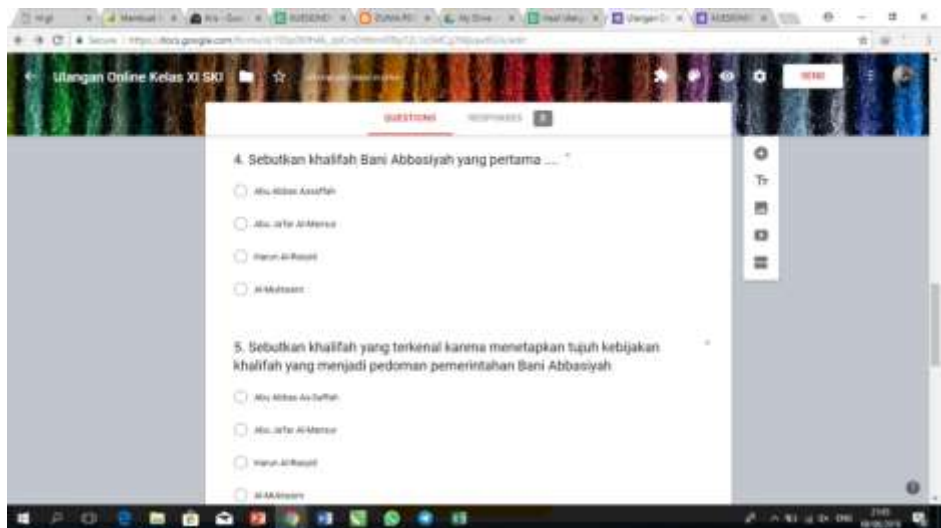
Ulangan Online Kelas XI SKI

SEND

QUESTIONS RESPONSES

4. Sebutkan khalifah Bani Abbasiyah yang pertama .... *

Abu Abbas Assaffah

Abu Jafar Al Mansur

Harun Al Rasyid

Al Muktasim

5. Sebutkan khalifah yang terkenal karena menetapkan tujuh kebijakan khalifah yang menjadi pedoman pemerintahan Bani Abbasiyah *

Abu Abbas As Saffah

Abu Jafar Al Mansur

Harun Al Rasyid

Al Mu'tasim